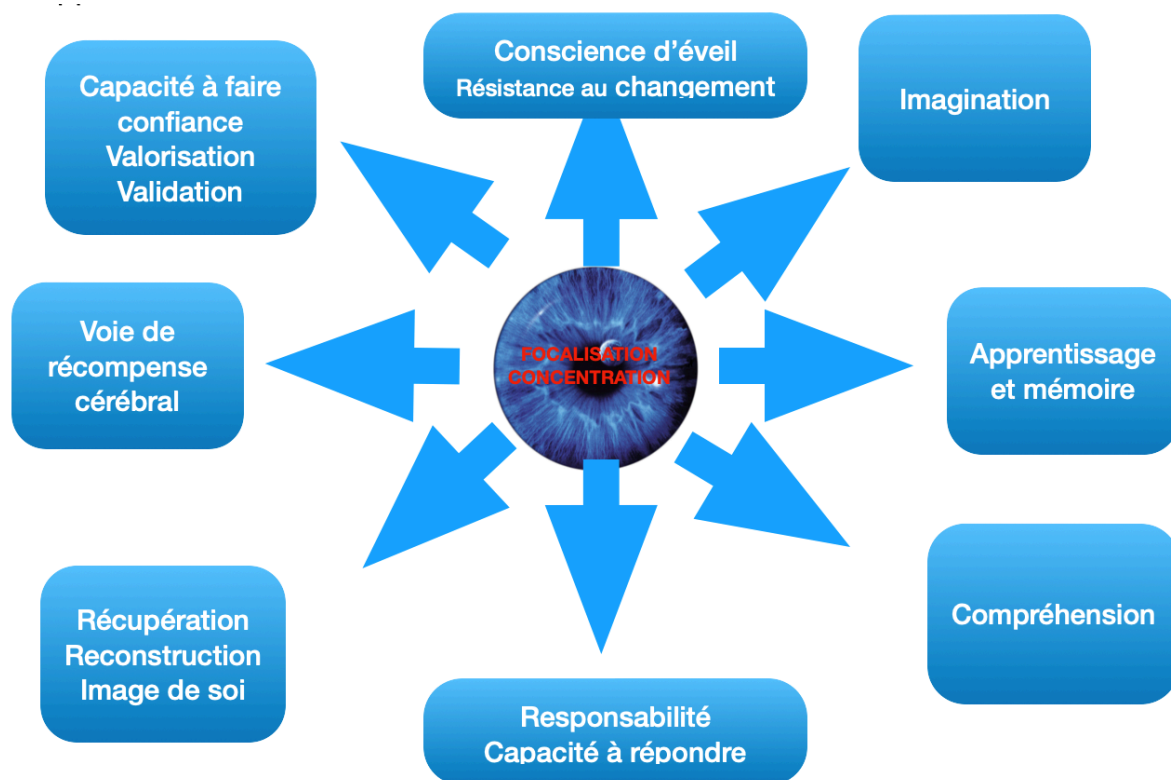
Capacité à faire confiance
Valorisation
Validation

Conscience d'éveil
Résistance au changement

Imagination

Voie de récompense cérébral

FOCALISATION
CONCENTRATION

Apprentissage et mémoire

Récupération
Reconstruction
Image de soi

Compréhension

Responsabilité
Capacité à répondre